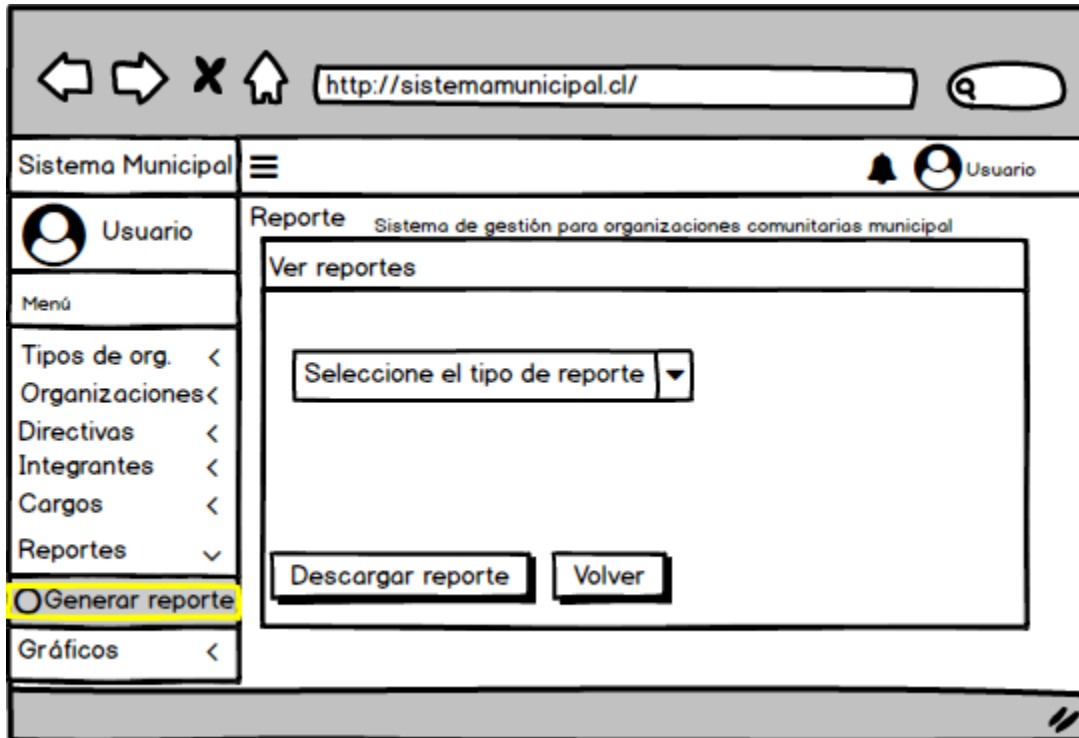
http://sistemamunicipal.cl/

Sistema Municipal

Usuario

Usuario

Menú

Tipos de org. <
Organizaciones <
Directivas <
Integrantes <
Cargos <
Reportes

Generar reporte

Gráficos <

Reporte Sistema de gestión para organizaciones comunitarias municipal

Ver reportes

Seleccione el tipo de reporte

Descargar reporte

Volver